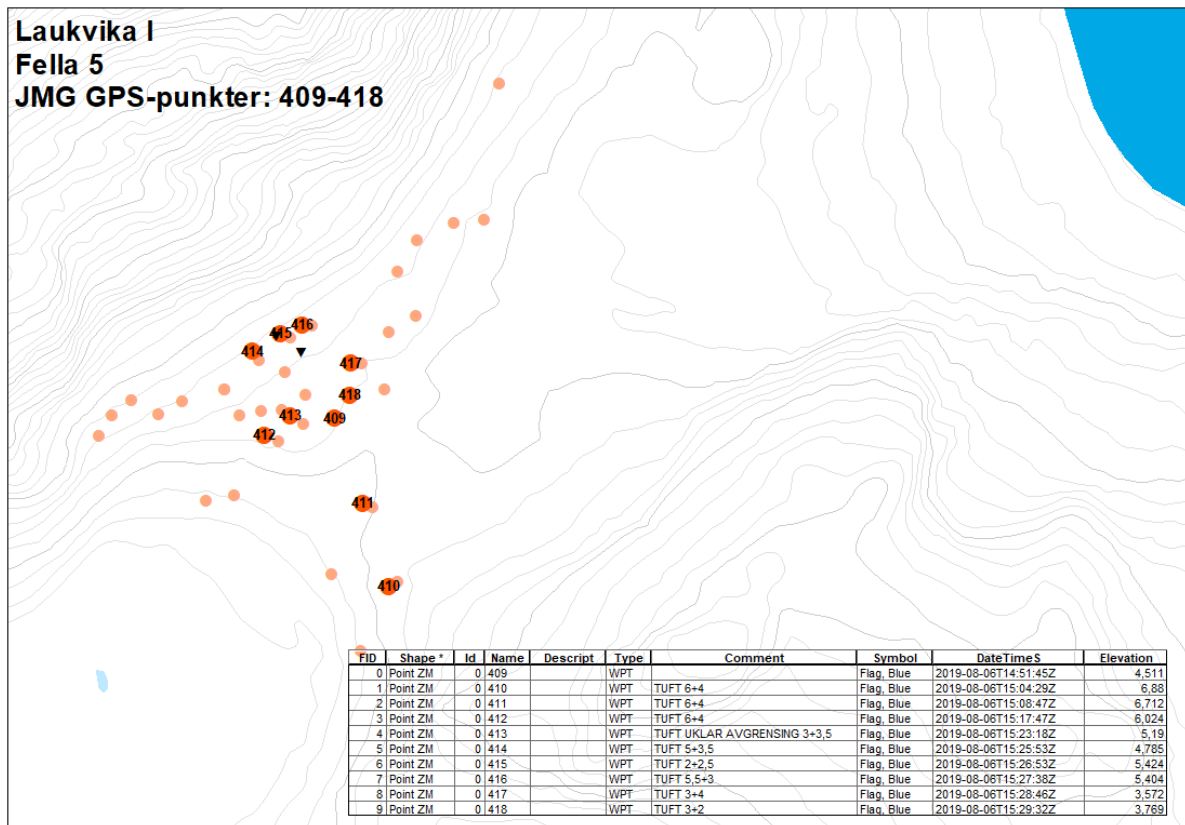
Laukvika I
Fella 5
JMG GPS-punkter: 409-418

416
415
414
417
418
413
409
412
411
410

| FID | Shape * | Id | Name | Descript | Type | Comment | Symbol | DateTimeS | Elevation |
|---|---|---|---|---|---|---|---|---|---|
| 0 | Point ZM | 0 | 409 | | WPT | | Flag, Blue | 2019-08-06T14:51:45Z | 4,511 |
| 1 | Point ZM | 0 | 410 | | WPT | TUFT 6+4 | Flag, Blue | 2019-08-06T15:04:29Z | 6,88 |
| 2 | Point ZM | 0 | 411 | | WPT | TUFT 6+4 | Flag, Blue | 2019-08-06T15:08:47Z | 6,712 |
| 3 | Point ZM | 0 | 412 | | WPT | TUFT 6+4 | Flag, Blue | 2019-08-06T15:17:47Z | 6,024 |
| 4 | Point ZM | 0 | 413 | | WPT | TUFT UKLAR AVGRENSING 3+3,5 | Flag, Blue | 2019-08-06T15:23:18Z | 5,19 |
| 5 | Point ZM | 0 | 414 | | WPT | TUFT 5+3,5 | Flag, Blue | 2019-08-06T15:25:53Z | 4,785 |
| 6 | Point ZM | 0 | 415 | | WPT | TUFT 2+2,5 | Flag, Blue | 2019-08-06T15:26:53Z | 5,424 |
| 7 | Point ZM | 0 | 416 | | WPT | TUFT 5,5+3 | Flag, Blue | 2019-08-06T15:27:38Z | 5,404 |
| 8 | Point ZM | 0 | 417 | | WPT | TUFT 3+4 | Flag, Blue | 2019-08-06T15:28:46Z | 3,572 |
| 9 | Point ZM | 0 | 418 | | WPT | TUFT 3+2 | Flag, Blue | 2019-08-06T15:29:32Z | 3,769 |